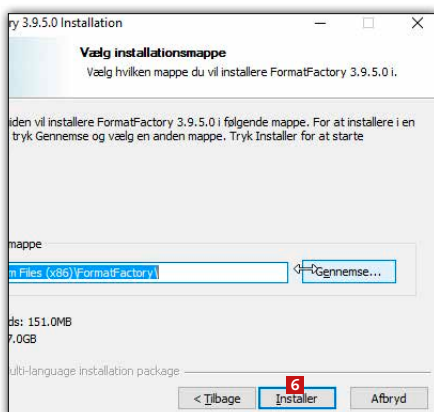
ry 3.9.5.0 Installation

Vælg installationsmappe

Vælg hvilken mappe du vil installere FormatFactory 3.9.5.0 i.

iden vil installere FormatFactory 3.9.5.0 i følgende mappe. For at installere i en tryk Gennemse og vælg en anden mappe. Tryk Installer for at starte

mappe

m Files (x86)\FormatFactory\

Gennemse...

ds: 151.0MB
7.0GB

ulti-language installation package

< Tilbage

6

Installer

Afbryd